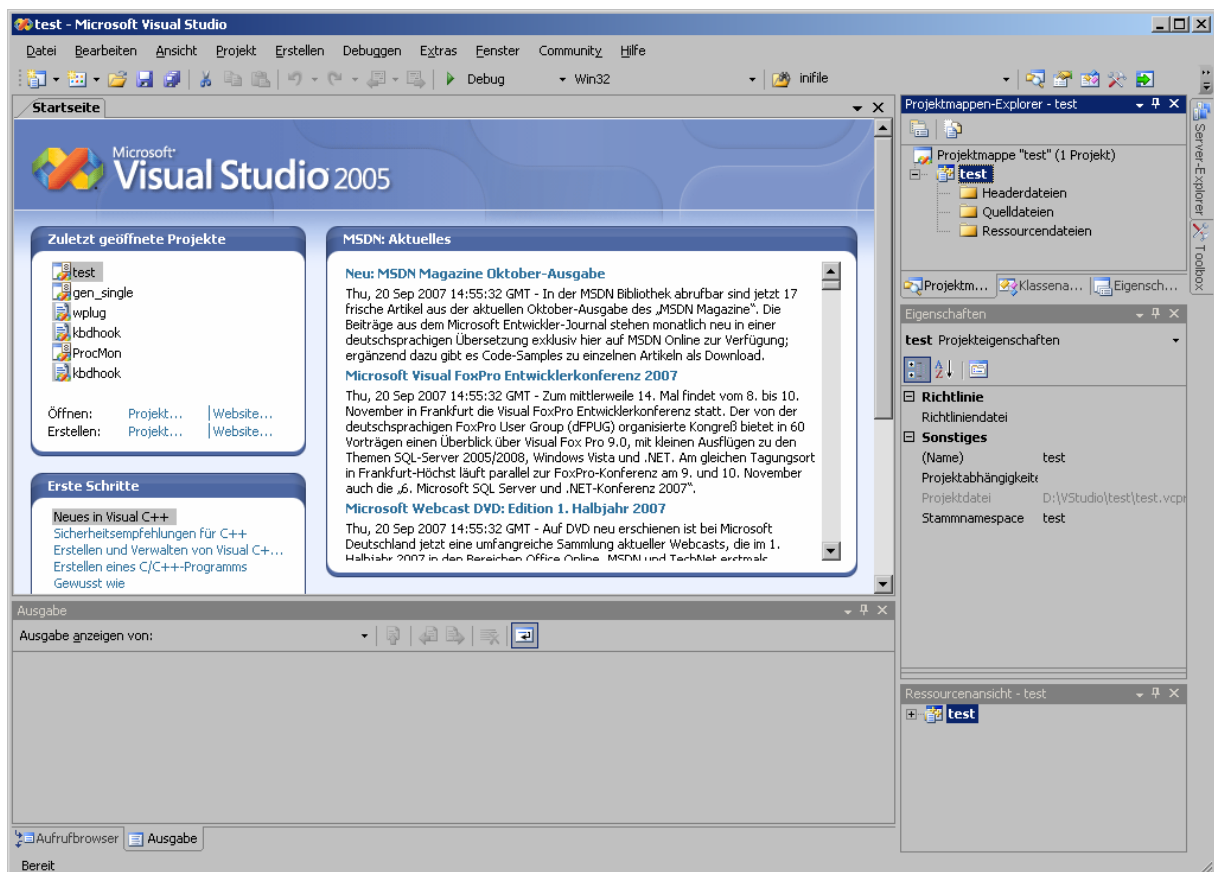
test - Microsoft Visual Studio

Datei Bearbeiten Ansicht Projekt Erstellen Debuggen Extras Fenster Community Hilfe

Debug Win32 inifile

Startseite

Microsoft Visual Studio 2005

Zuletzt geöffnete Projekte

test
gen_single
wplug
kbdhook
ProcMon
kbdhook

Öffnen: Projekt... | Website...
Erstellen: Projekt... | Website...

Erste Schritte

Neues in Visual C++
Sicherheitsempfehlungen für C++
Erstellen und Verwalten von Visual C+...
Erstellen eines C/C++-Programms
Gewusst wie

MSDN: Aktuelles

Neu: MSDN Magazine Oktober-Ausgabe

Thu, 20 Sep 2007 14:55:32 GMT - In der MSDN Bibliothek abrufbar sind jetzt 17 frische Artikel aus der aktuellen Oktober-Ausgabe des „MSDN Magazine". Die Beiträge aus dem Microsoft Entwickler-Journal stehen monatlich neu in einer deutschsprachigen Übersetzung exklusiv hier auf MSDN Online zur Verfügung; ergänzend dazu gibt es Code-Samples zu einzelnen Artikeln als Download.

Microsoft Visual FoxPro Entwicklerkonferenz 2007

Thu, 20 Sep 2007 14:55:32 GMT - Zum mittlerweile 14. Mal findet vom 8. bis 10. November in Frankfurt die Visual FoxPro Entwicklerkonferenz statt. Der von der deutschsprachigen FoxPro User Group (dFPUG) organisierte Kongreß bietet in 60 Vorträgen einen Überblick über Visual Fox Pro 9.0, mit kleinen Ausflügen zu den Themen SQL-Server 2005/2008, Windows Vista und .NET. Am gleichen Tagungsort in Frankfurt-Höchst läuft parallel zur FoxPro-Konferenz am 9. und 10. November auch die „6. Microsoft SQL Server und .NET-Konferenz 2007".

Microsoft Webcast DVD: Edition 1. Halbjahr 2007

Thu, 20 Sep 2007 14:55:32 GMT - Auf DVD neu erschienen ist bei Microsoft Deutschland jetzt eine umfangreiche Sammlung aktueller Webcasts, die im 1. Halbjahr 2007 in den Bereichen Office Online, MSDN und TechNet erstmals

Ausgabe

Ausgabe anzeigen von:

Aufrufbrowser Ausgabe

Bereit

Projektmappen-Explorer - test

Projektmappe "test" (1 Projekt)
test
Headerdateien
Quelldateien
Ressourcendateien

Projektm... Klassena... Eigensch...

Server-Explorer Toolbox

Eigenschaften

test Projekteigenschaften

Richtlinie
Richtliniendatei
Sonstiges
(Name) test
Projektabhängigkeite
Projektdatei D:\VStudio\test\test.vcpr
Stammnamespace test

Ressourcenansicht - test

test